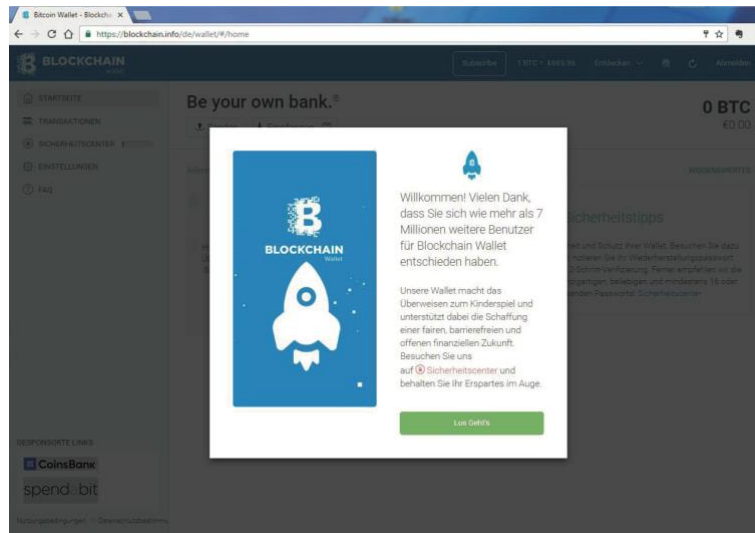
Bitcoin Wallet - Blockch ×

https://blockchain.info/de/wallet/#/home

BLOCKCHAIN

Subscribe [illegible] Entdecken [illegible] Abmelden

STARTSEITE

TRANSAKTIONEN

SICHERHEITSCENTER

EINSTELLUNGEN

FAQ

Be your own bank.®

0 BTC

€0.00

Sicherheitstipps

BLOCKCHAIN

Wallet

Willkommen! Vielen Dank, dass Sie sich wie mehr als 7 Millionen weitere Benutzer für Blockchain Wallet entschieden haben.

Unsere Wallet macht das Überweisen zum Kinderspiel und unterstützt dabei die Schaffung einer fairen, barrierefreien und offenen finanziellen Zukunft. Besuchen Sie uns auf Sicherheitscenter und behalten Sie Ihr Erspartes im Auge.

Los Geht's

GESPONSORTE LINKS

CoinsBank

spend bit

Nutzungsbedingungen Datenschutzbestimmu